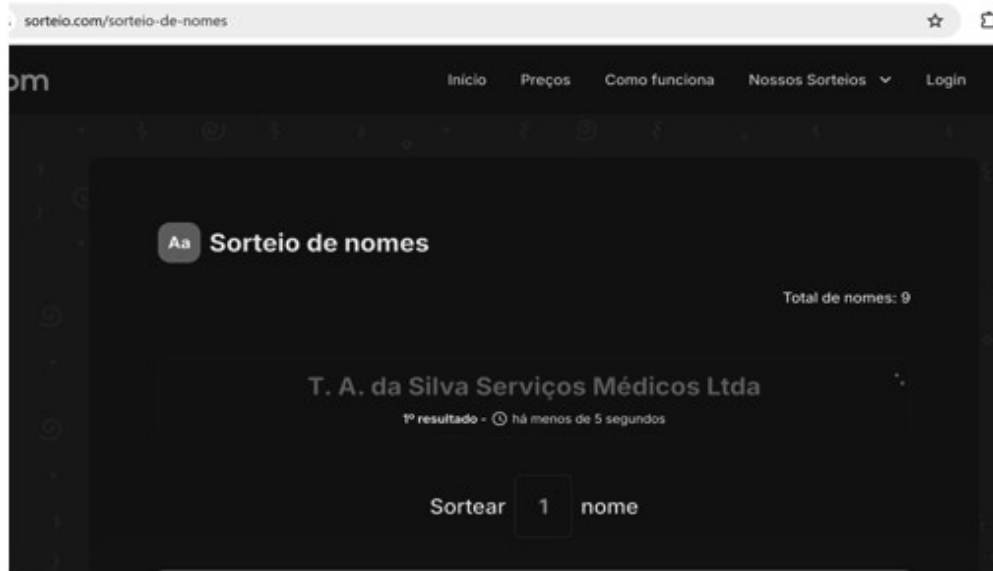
sorteio.com/sorteio-de-nomes

om

Início Preços Como funciona Nossos Sorteios Login

Aa Sorteio de nomes

Total de nomes: 9

T. A. da Silva Serviços Médicos Ltda

1º resultado - há menos de 5 segundos

Sortear 1 nome